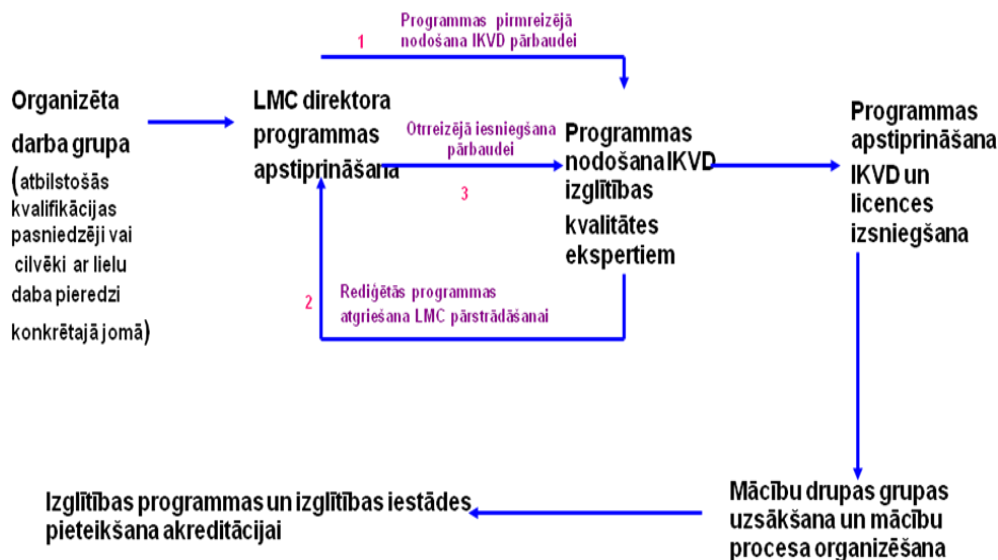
Organizēta darba grupa (atbilstošās kvalifikācijas pasniedzēji vai cilvēki ar lielu daba pieredzi konkrētajā jomā)

LMC direktora programmas apstiprināšana

1

Programmas pirmreizējā nodošana IKVD pārbaudei

Otrreizējā iesniegšana pārbaudei

3

Programmas nodošana IKVD izglītības kvalitātes ekspertiem

2

Rediģētās programmas atgriešana LMC pārstrādāšanai

Programmas apstiprināšana IKVD un licences izsniegšana

Mācību drupas grupas uzsākšana un mācību procesa organizēšana

Izglītības programmas un izglītības iestādes pieteikšana akreditācijai